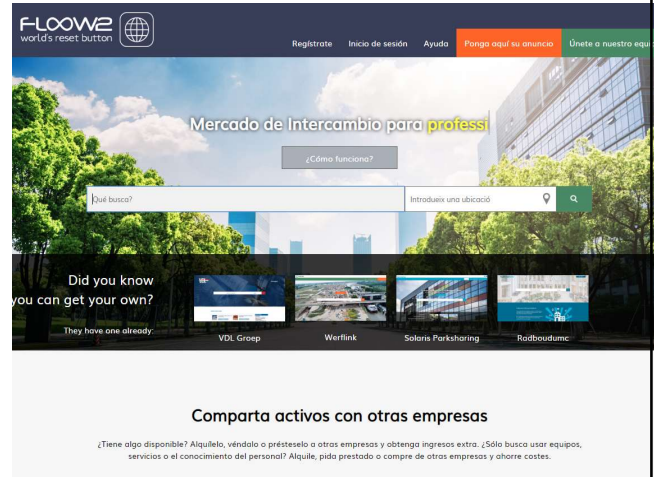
FLOOW2
world's reset button

Regístrate Inicio de sesión Ayuda Ponga aquí su anuncio Únete a nuestro equi

Mercado de Intercambio para professi

¿Cómo funciona?

Qué busca?
Introdueix una ubicació

Did you know you can get your own?
They have one already:

VDL Groep
Werflink
Solaris Parksharing
Radboudumc

Comparta activos con otras empresas

¿Tiene algo disponible? Alquílelo, véndalo o prestéselo a otras empresas y obtenga ingresos extra. ¿Sólo busca usar equipos, servicios o el conocimiento del personal? Alquile, pida prestado o compre de otras empresas y ahorre costes.